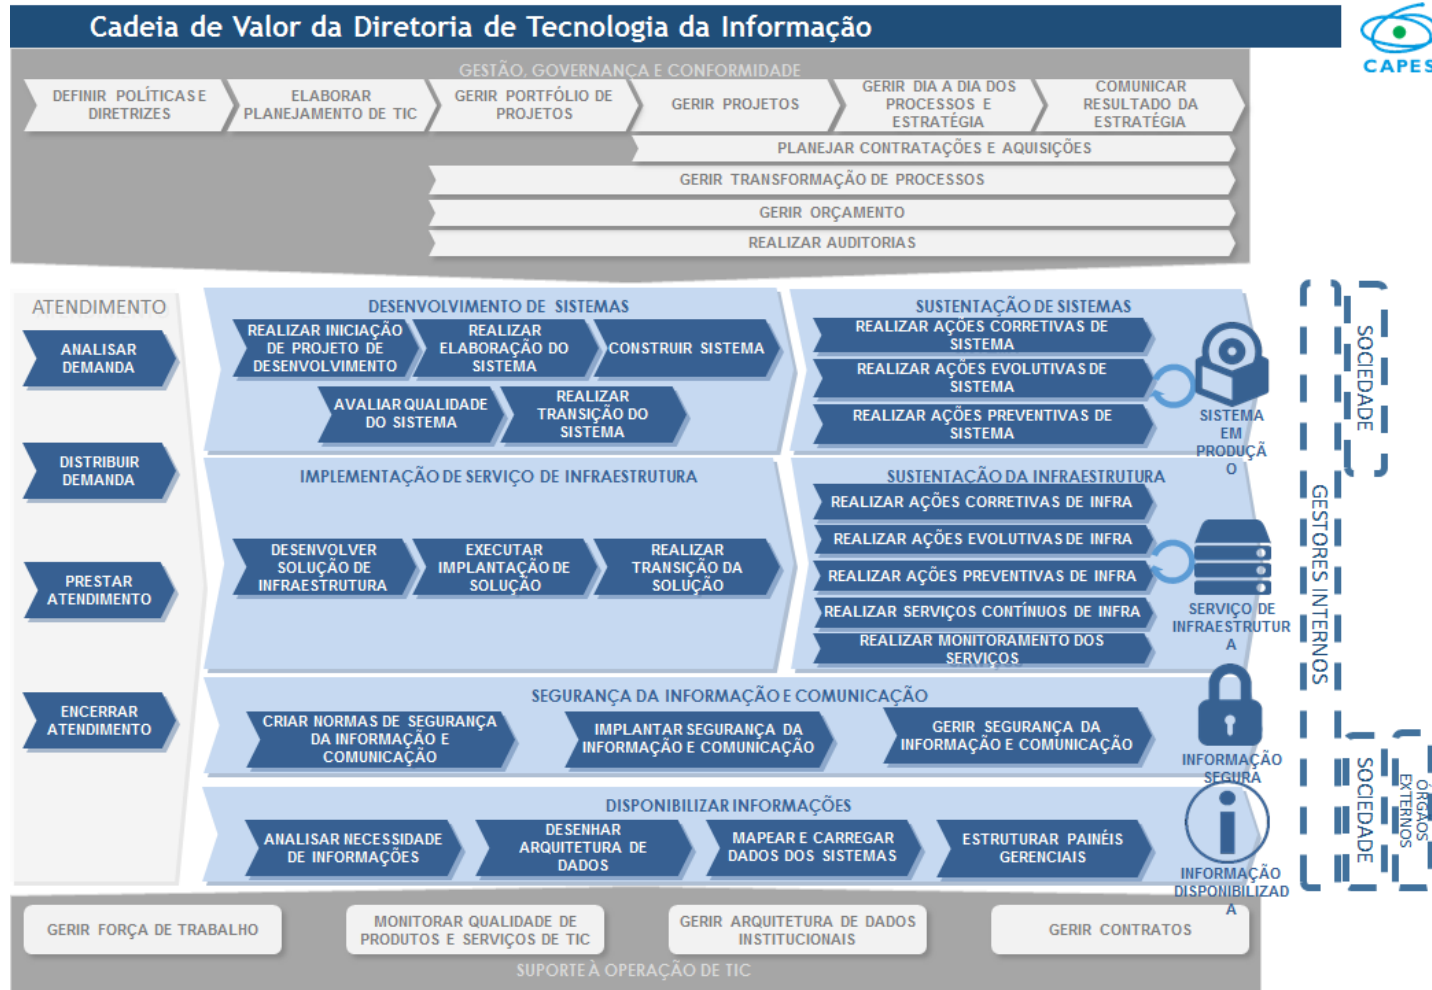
Cadeia de Valor da Diretoria de Tecnologia da Informação

CAPES

GESTÃO, GOVERNANÇA E CONFORMIDADE

DEFINIR POLÍTICAS E DIRETRIZES

ELABORAR PLANEJAMENTO DE TIC

GERIR PORTFÓLIO DE PROJETOS

GERIR PROJETOS

GERIR DIA A DIA DOS PROCESSOS E ESTRATÉGIA

COMUNICAR RESULTADO DA ESTRATÉGIA

PLANEJAR CONTRATAÇÕES E AQUISIÇÕES

GERIR TRANSFORMAÇÃO DE PROCESSOS

GERIR ORÇAMENTO

REALIZAR AUDITORIAS

ATENDIMENTO

ANALISAR DEMANDA

DISTRIBUIR DEMANDA

PRESTAR ATENDIMENTO

ENCERRAR ATENDIMENTO

DESENVOLVIMENTO DE SISTEMAS

REALIZAR INICIAÇÃO DE PROJETO DE DESENVOLVIMENTO

REALIZAR ELABORAÇÃO DO SISTEMA

CONSTRUIR SISTEMA

AVALIAR QUALIDADE DO SISTEMA

REALIZAR TRANSIÇÃO DO SISTEMA

SUSTENTAÇÃO DE SISTEMAS

REALIZAR AÇÕES CORRETIVAS DE SISTEMA

REALIZAR AÇÕES EVOLUTIVAS DE SISTEMA

REALIZAR AÇÕES PREVENTIVAS DE SISTEMA

SISTEMA EM PRODUÇÃO

IMPLEMENTAÇÃO DE SERVIÇO DE INFRAESTRUTURA

DESENVOLVER SOLUÇÃO DE INFRAESTRUTURA

EXECUTAR IMPLANTAÇÃO DE SOLUÇÃO

REALIZAR TRANSIÇÃO DA SOLUÇÃO

SUSTENTAÇÃO DA INFRAESTRUTURA

REALIZAR AÇÕES CORRETIVAS DE INFRA

REALIZAR AÇÕES EVOLUTIVAS DE INFRA

REALIZAR AÇÕES PREVENTIVAS DE INFRA

REALIZAR SERVIÇOS CONTÍNUOS DE INFRA

REALIZAR MONITORAMENTO DOS SERVIÇOS

SERVIÇO DE INFRAESTRUTURA

SEGURANÇA DA INFORMAÇÃO E COMUNICAÇÃO

CRIAR NORMAS DE SEGURANÇA DA INFORMAÇÃO E COMUNICAÇÃO

IMPLANTAR SEGURANÇA DA INFORMAÇÃO E COMUNICAÇÃO

GERIR SEGURANÇA DA INFORMAÇÃO E COMUNICAÇÃO

INFORMAÇÃO SEGURA

DISPONIBILIZAR INFORMAÇÕES

ANALISAR NECESSIDADE DE INFORMAÇÕES

DESENHAR ARQUITETURA DE DADOS

MAPEAR E CARREGAR DADOS DOS SISTEMAS

ESTRUTURAR PAINÉIS GERENCIAIS

INFORMAÇÃO DISPONIBILIZADA

SOCIEDADE

GESTORES INTERNOS

SOCIEDADE

ÓRGÃOS EXTERNOS

GERIR FORÇA DE TRABALHO

MONITORAR QUALIDADE DE PRODUTOS E SERVIÇOS DE TIC

GERIR ARQUITETURA DE DADOS INSTITUCIONAIS

GERIR CONTRATOS

SUPORTE À OPERAÇÃO DE TIC